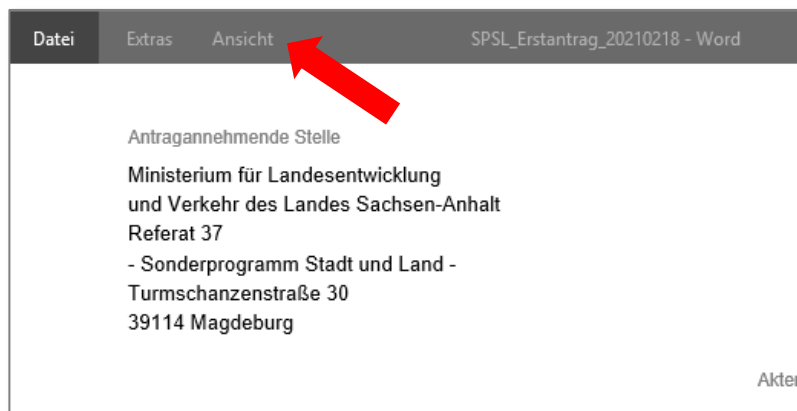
Datei Extras Ansicht SPSL_Erstantrag_20210218 - Word

Antragannehmende Stelle

Ministerium für Landesentwicklung
und Verkehr des Landes Sachsen-Anhalt
Referat 37
- Sonderprogramm Stadt und Land -
Turmschanzenstraße 30
39114 Magdeburg

Akte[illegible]